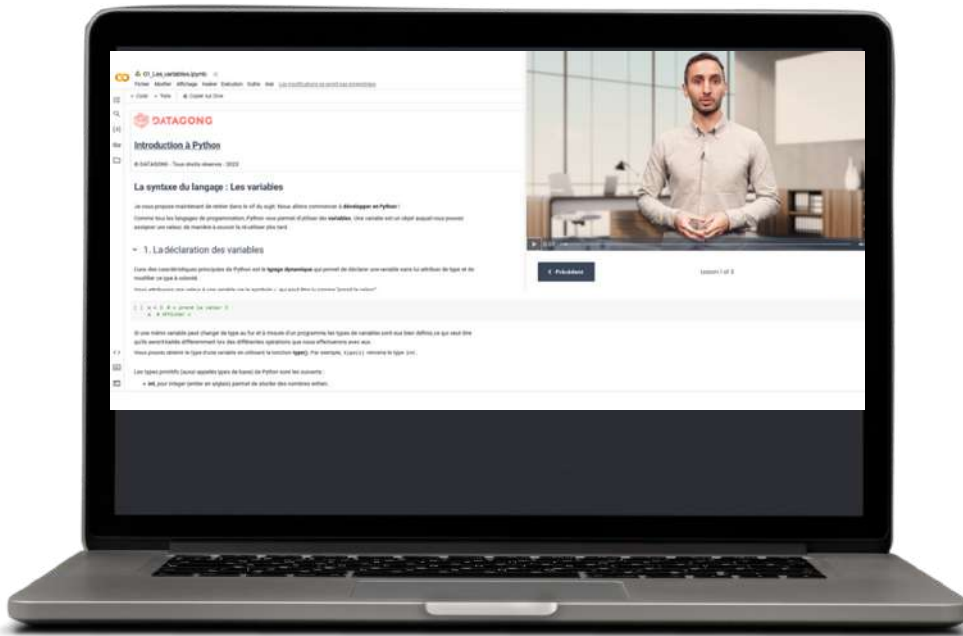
01_Les_variables.ipynb

Fichier Modifier Affichage Insérer Exécution Outils Aide

+ Code + Texte

DATAGONG

Introduction à Python

© DATAGONG - Tous droits réservés - 2023

La syntaxe du langage : Les variables

Je vous propose maintenant de rentrer dans le vif du sujet. Nous allons commencer à développer en Python !

Comme tous les langages de programmation, Python vous permet d'utiliser des variables. Une variable est un objet auquel vous pouvez assigner une valeur, de manière à pouvoir la réutiliser plus tard.

1. La déclaration des variables

L'une des caractéristiques principales de Python est le typage dynamique qui permet de déclarer une variable sans lui attribuer de type et de modifier ce type à volonté.

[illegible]

Si une même variable peut changer de type au fur et à mesure d'un programme les types de variables sont eux bien définis ce qui veut dire qu'ils seront traités différemment lors des différentes opérations que nous effectuerons avec eux.

Vous pouvez obtenir le type d'une variable en utilisant la fonction type(). Par exemple, type(1) renvoie le type int.

Les types primitifs (aussi appelés types de base) de Python sont les suivants :

int, pour integer (entier en anglais) permet de stocker des nombres entiers.

< Précédent

Lesson 1 of 3